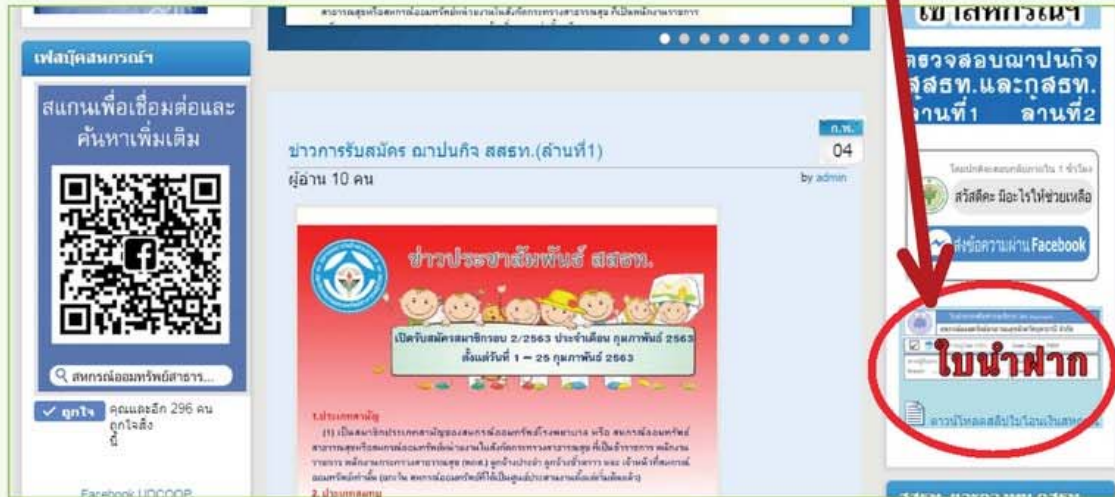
สาธารณสุขหรือสหกรณ์ออมทรัพย์หน่วยงานในสังกัดกระทรวงสาธารณสุข ที่เป็นพนักงานราชการ

เฟสบุ๊คสหกรณ์ฯ

สแกนเพื่อเชื่อมต่อและค้นหาเพิ่มเติม

สหกรณ์ออมทรัพย์สาธาร...

ถูกใจ คุณและอีก 296 คนถูกใจสิ่งนี้

Facebook UDCOOP

ก.พ.
04

ข่าวการรับสมัคร ฌาปนกิจ สสธท.(ล้านที่1)

ผู้อ่าน 10 คน

by admin

ข่าวประชาสัมพันธ์ สสธท.

เปิดรับสมัครสมาชิกรอบ 2/2563 ประจำเดือน กุมภาพันธ์ 2563
ตั้งแต่วันที่ 1 – 25 กุมภาพันธ์ 2563

1.ประเภทสามัญ

(1) เป็นสมาชิกประเภทสามัญของสหกรณ์ออมทรัพย์โรงพยาบาล หรือ สหกรณ์ออมทรัพย์สาธารณสุขหรือสหกรณ์ออมทรัพย์หน่วยงานในสังกัดกระทรวงสาธารณสุข ที่เป็นข้าราชการ พนักงานราชการ พนักงานกระทรวงสาธารณสุข (พกส.) ลูกจ้างประจำ ลูกจ้างชั่วคราว และ เจ้าหน้าที่สหกรณ์ออมทรัพย์ดังกล่าว (ยกเว้น สหกรณ์ออมทรัพย์ที่ได้เป็นศูนย์ประสานงานเพื่อเพิ่มเติมแล้ว)

2. ประเภทสมทบ

เข้าสหกรณ์ฯ

ตรวจสอบฌาปนกิจ สสธท.และกสธท.
ล้านที่1 ล้านที่2

โดยปกติจะตอบกลับภายใน 1 ชั่วโมง
สวัสดีค่ะ มีอะไรให้ช่วยเหลือ

ส่งข้อความผ่าน Facebook

ใบนำฝาก

ดาวน์โหลดสลิปใบโอนเงินสหกรณ์